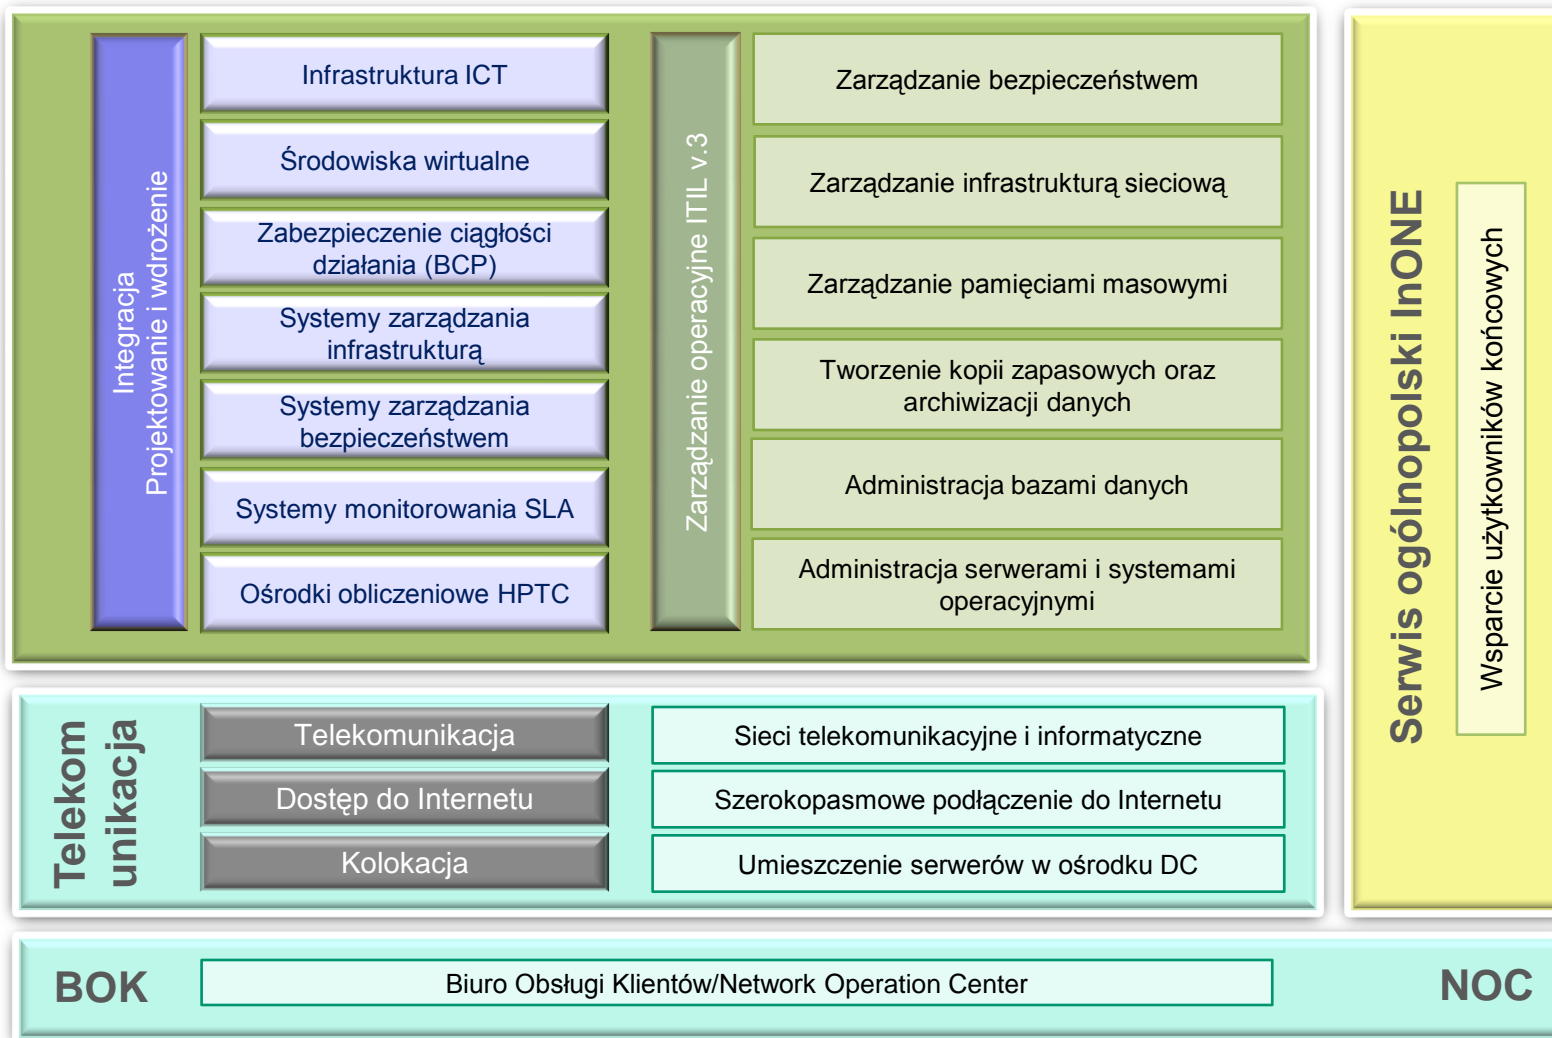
Integracja
Projektowanie i wdrożenie

Infrastruktura ICT

Środowiska wirtualne

Zabezpieczenie ciągłości działania (BCP)

Systemy zarządzania infrastrukturą

Systemy zarządzania bezpieczeństwem

Systemy monitorowania SLA

Ośrodki obliczeniowe HPTC

Zarządzanie operacyjne ITIL v.3

Zarządzanie bezpieczeństwem

Zarządzanie infrastrukturą sieciową

Zarządzanie pamięciami masowymi

Tworzenie kopii zapasowych oraz archiwizacji danych

Administracja bazami danych

Administracja serwerami i systemami operacyjnymi

Serwis ogólnopolski InONE

Wsparcie użytkowników końcowych

Telekom unikacja

Telekomunikacja

Dostęp do Internetu

Kolokacja

Sieci telekomunikacyjne i informatyczne

Szerokopasmowe podłączenie do Internetu

Umieszczenie serwerów w ośrodku DC

BOK

Biuro Obsługi Klientów/Network Operation Center

NOC